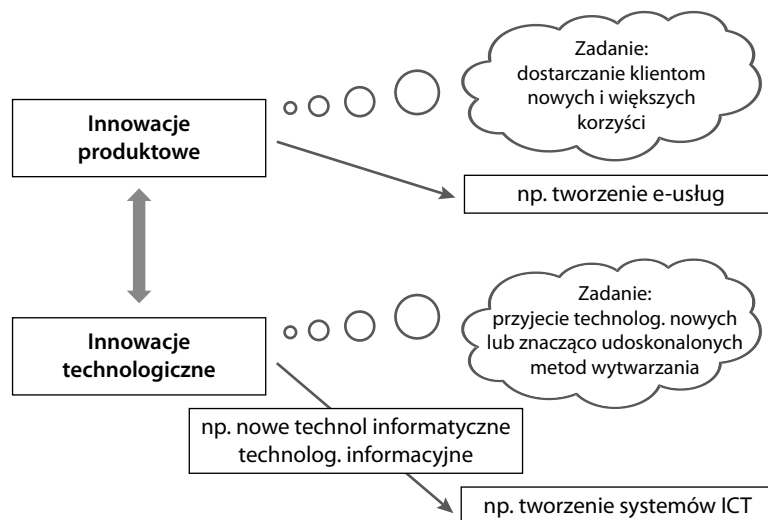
Innowacje produktowe

Zadanie: dostarczanie klientom nowych i większych korzyści

np. tworzenie e-usług

Innowacje technologiczne

Zadanie: przyjecie technolog. nowych lub znacząco udoskonalonych metod wytwarzania

np. nowe technol informatyczne technolog. informacyjne

np. tworzenie systemów ICT